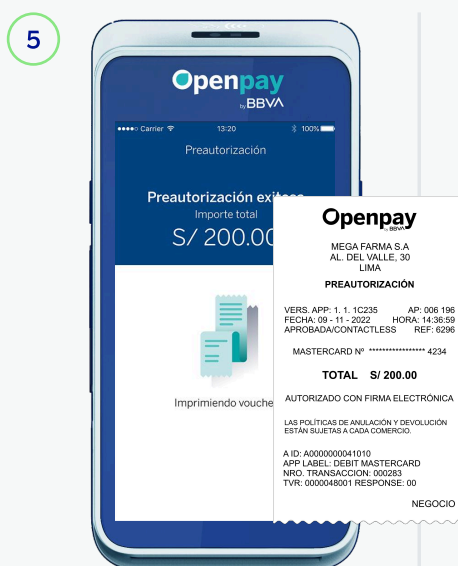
5

Openpay by BBVA

●●●●○ Carrier 13:20 100%

Preautorización

Preautorización exitosa
Importe total
S/ 200.00

Imprimiendo vouche

Openpay
by BBVA

MEGA FARMA S.A
AL. DEL VALLE, 30
LIMA

PREAUTORIZACIÓN

VERS. APP: 1. 1. 1C235 AP: 006 196
FECHA: 09 - 11 - 2022 HORA: 14:36:59
APROBADA/CONTACTLESS REF: 6296

MASTERCARD Nº ****************** 4234

TOTAL S/ 200.00

AUTORIZADO CON FIRMA ELECTRÓNICA

LAS POLÍTICAS DE ANULACIÓN Y DEVOLUCIÓN ESTÁN SUJETAS A CADA COMERCIO.

A ID: A0000000041010
APP LABEL: DEBIT MASTERCARD
NRO. TRANSACCION: 000283
TVR: 0000048001 RESPONSE: 00

NEGOCIO